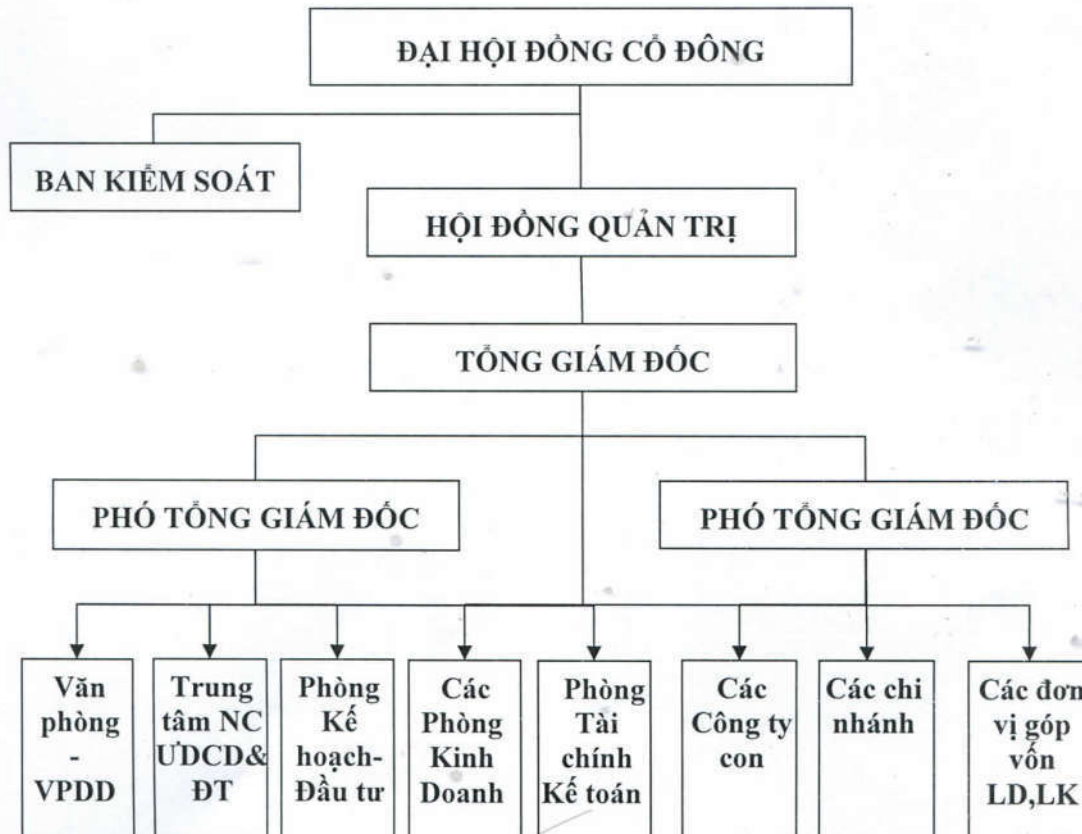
ĐẠI HỘI ĐỒNG CỔ ĐÔNG

BAN KIỂM SOÁT

HỘI ĐỒNG QUẢN TRỊ

TỔNG GIÁM ĐỐC

PHÓ TỔNG GIÁM ĐỐC

PHÓ TỔNG GIÁM ĐỐC

Văn phòng - VPDD

Trung tâm NC ỨDCD& ĐT

Phòng Kế hoạch-Đầu tư

Các Phòng Kinh Doanh

Phòng Tài chính Kế toán

Các Công ty con

Các chi nhánh

Các đơn vị góp vốn LD,LK